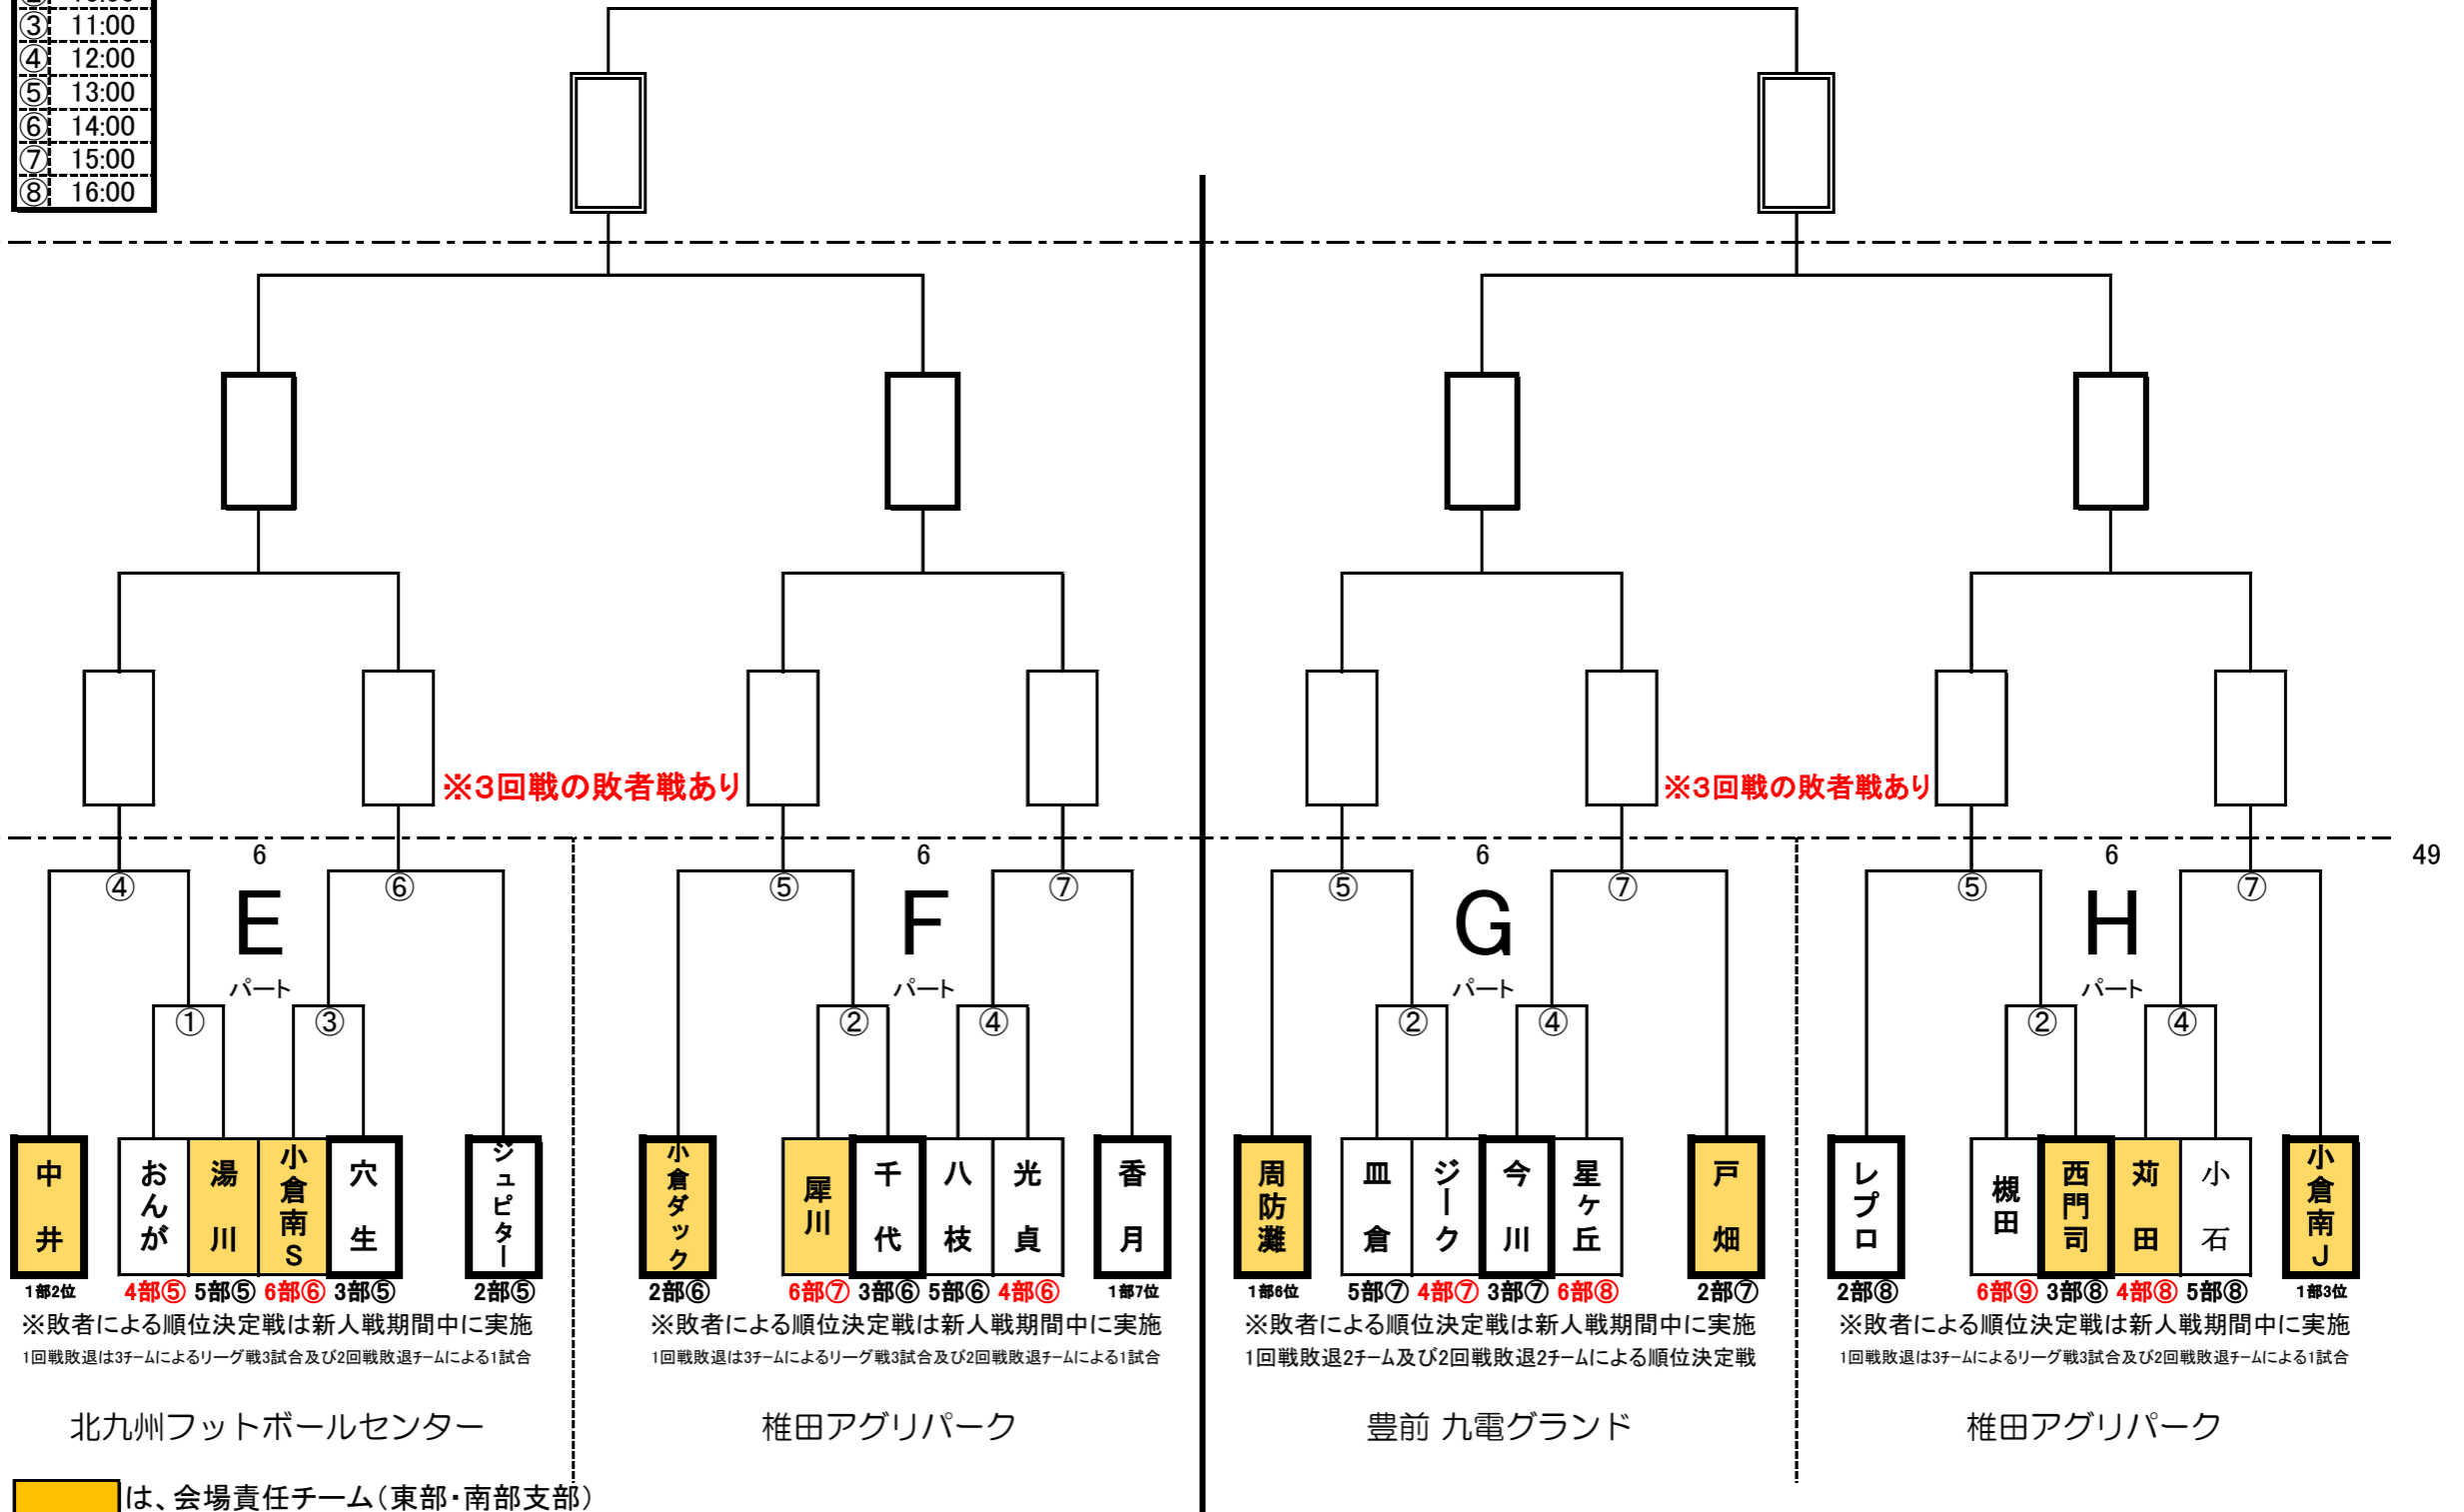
③ 11:00
④ 12:00
⑤ 13:00
⑥ 14:00
⑦ 15:00
⑧ 16:00

※3回戦の敗者戦あり
※3回戦の敗者戦あり

6 6 6 6 49

④ E ⑥
パート
① ③

⑤ F ⑦
パート
② ④

⑤ G ⑦
パート
② ④

⑤ H ⑦
パート
② ④

中井 おんが 湯川 小倉南S 穴生 ジュピター
1部2位 4部⑤ 5部⑤ 6部⑥ 3部⑤ 2部⑤
※敗者による順位決定戦は新人戦期間中に実施
1回戦敗退は3チームによるリーグ戦3試合及び2回戦敗退チームによる1試合
北九州フットボールセンター

小倉ダック 犀川 千代 八枝 光貞 香月
2部⑥ 6部⑦ 3部⑥ 5部⑥ 4部⑥ 1部7位
※敗者による順位決定戦は新人戦期間中に実施
1回戦敗退は3チームによるリーグ戦3試合及び2回戦敗退チームによる1試合
椎田アグリパーク

周防灘 皿倉 ジーク 今川 星ヶ丘 戸畑
1部6位 5部⑦ 4部⑦ 3部⑦ 6部⑧ 2部⑦
※敗者による順位決定戦は新人戦期間中に実施
1回戦敗退2チーム及び2回戦敗退2チームによる順位決定戦
豊前 九電グランド

レプロ 椥田 西門司 苅田 小石 小倉南J
2部⑧ 6部⑨ 3部⑧ 4部⑧ 5部⑧ 1部3位
※敗者による順位決定戦は新人戦期間中に実施
1回戦敗退は3チームによるリーグ戦3試合及び2回戦敗退チームによる1試合
椎田アグリパーク

は、会場責任チーム(東部・南部支部)